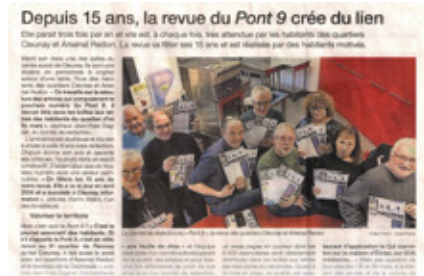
Depuis 15 ans, la revue du *Pont 9* crée du lien

Elle paraît trois fois par an et elle est, à chaque fois, très attendue par les habitants des quartiers Cleunay et Arsenal Redon. La revue va fêter ses 15 ans et est réalisée par des habitants motivés.

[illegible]

Valoriser le territoire

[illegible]